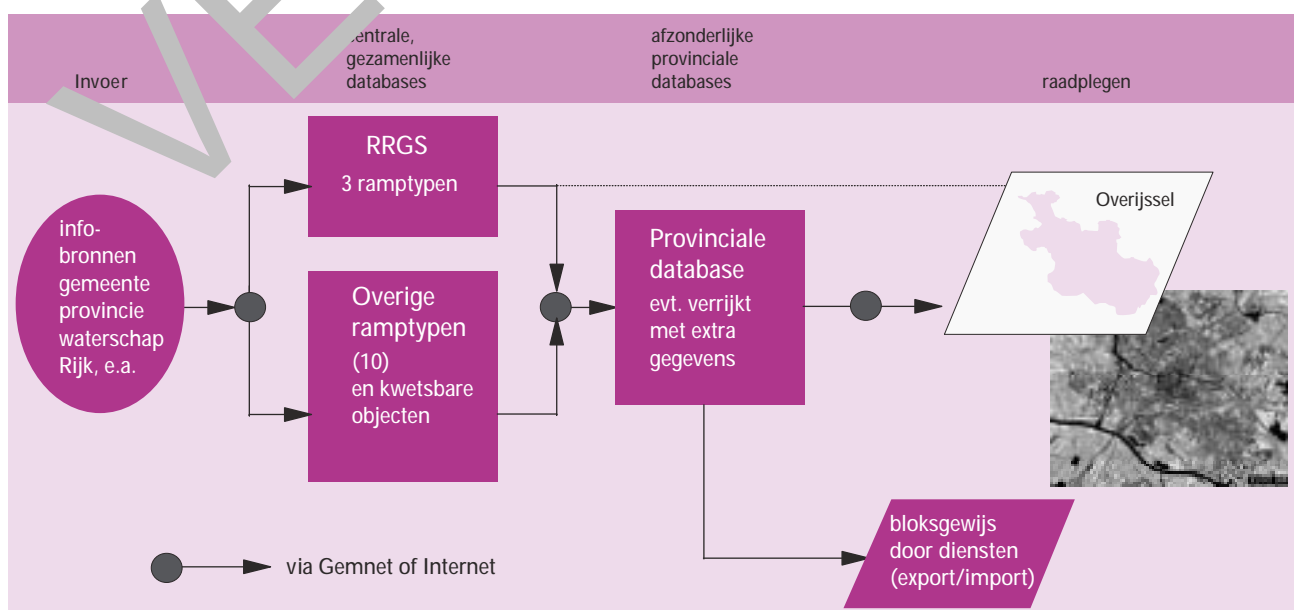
Invoer

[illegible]entrale, gezamenlijke databases

afzonderlijke provinciale databases

raadplegen

info-bronnen gemeente provincie waterschap Rijk, e.a.

RRGS
3 ramptypen

Overige ramptypen
(10)
en kwetsbare objecten

Provinciale database
evt. verrijkt met extra gegevens

Overijssel

bloksgewijs door diensten (export/import)

via Gemnet of Internet